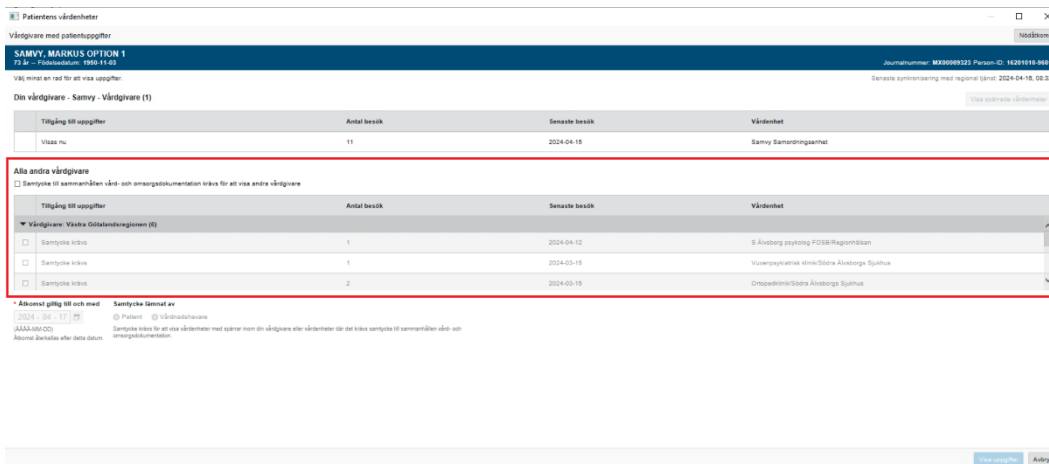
Patientens vårdenheter

Vårdgivare med patientuppgifter

Nödåtkom

SAMVY, MARKUS OPTION 1
73 år -- Födelsedatum: 1950-11-03

Journalnummer: MX00009323 Person-ID: 16201010-960

Välj minst en rad för att visa uppgifter.

Senaste synkronisering med regional tjänst: 2024-04-18, 08:3

Din vårdgivare - Samvy - Vårdgivare (1)

Visa spärrade vårdenheter

| | Tillgång till uppgifter | Antal besök | Senaste besök | Vårdenhet |
|---|---|---|---|---|
| | Visas nu | 11 | 2024-04-15 | Samvy Samordningsenhet |

Alla andra vårdgivare

Samtycke till sammanhållen vård- och omsorgsdokumentation krävs för att visa andra vårdgivare

| | Tillgång till uppgifter | Antal besök | Senaste besök | Vårdenhet |
|---|---|---|---|---|
| ▼ Vårdgivare: Västra Götalandsregionen (6) | | | | |
| ☐ | Samtycke krävs | 1 | 2024-04-12 | S Älvsborg psykolog FOSB/Regionhälsan |
| ☐ | Samtycke krävs | 1 | 2024-03-15 | Vuxenpsykiatrisk klinik/Södra Älvsborgs Sjukhus |
| ☐ | Samtycke krävs | 2 | 2024-03-15 | Ortopedklinik/Södra Älvsborgs Sjukhus |

* Åtkomst giltig till och med
2024 - 04 - 17
(ÅÅÅÅ-MM-DD)
Åtkomst återkallas efter detta datum.

Samtycke lämnat av
Patient Vårdnadshavare
Samtycke krävs för att visa vårdenheter med spärrar inom din vårdgivare eller vårdenheter där det krävs samtycke till sammanhållen vård- och omsorgsdokumentation.

Visa uppgifter Avbr